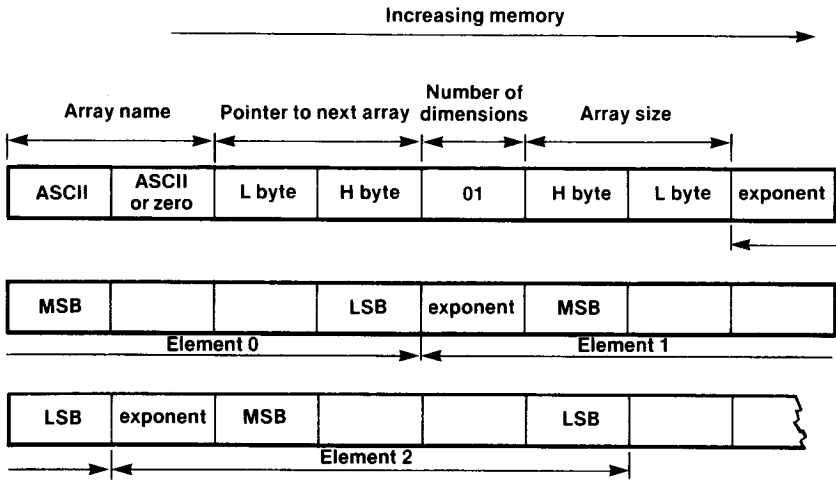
Increasing memory

Array name

Pointer to next array

Number of dimensions

Array size

| ASCII | ASCII or zero | L byte | H byte | 01 | H byte | L byte | exponent |
|---|---|---|---|---|---|---|---|

| MSB | | | LSB | exponent | MSB | | |
|---|---|---|---|---|---|---|---|

Element 0

Element 1

| LSB | exponent | MSB | | | LSB | | |
|---|---|---|---|---|---|---|---|

Element 2